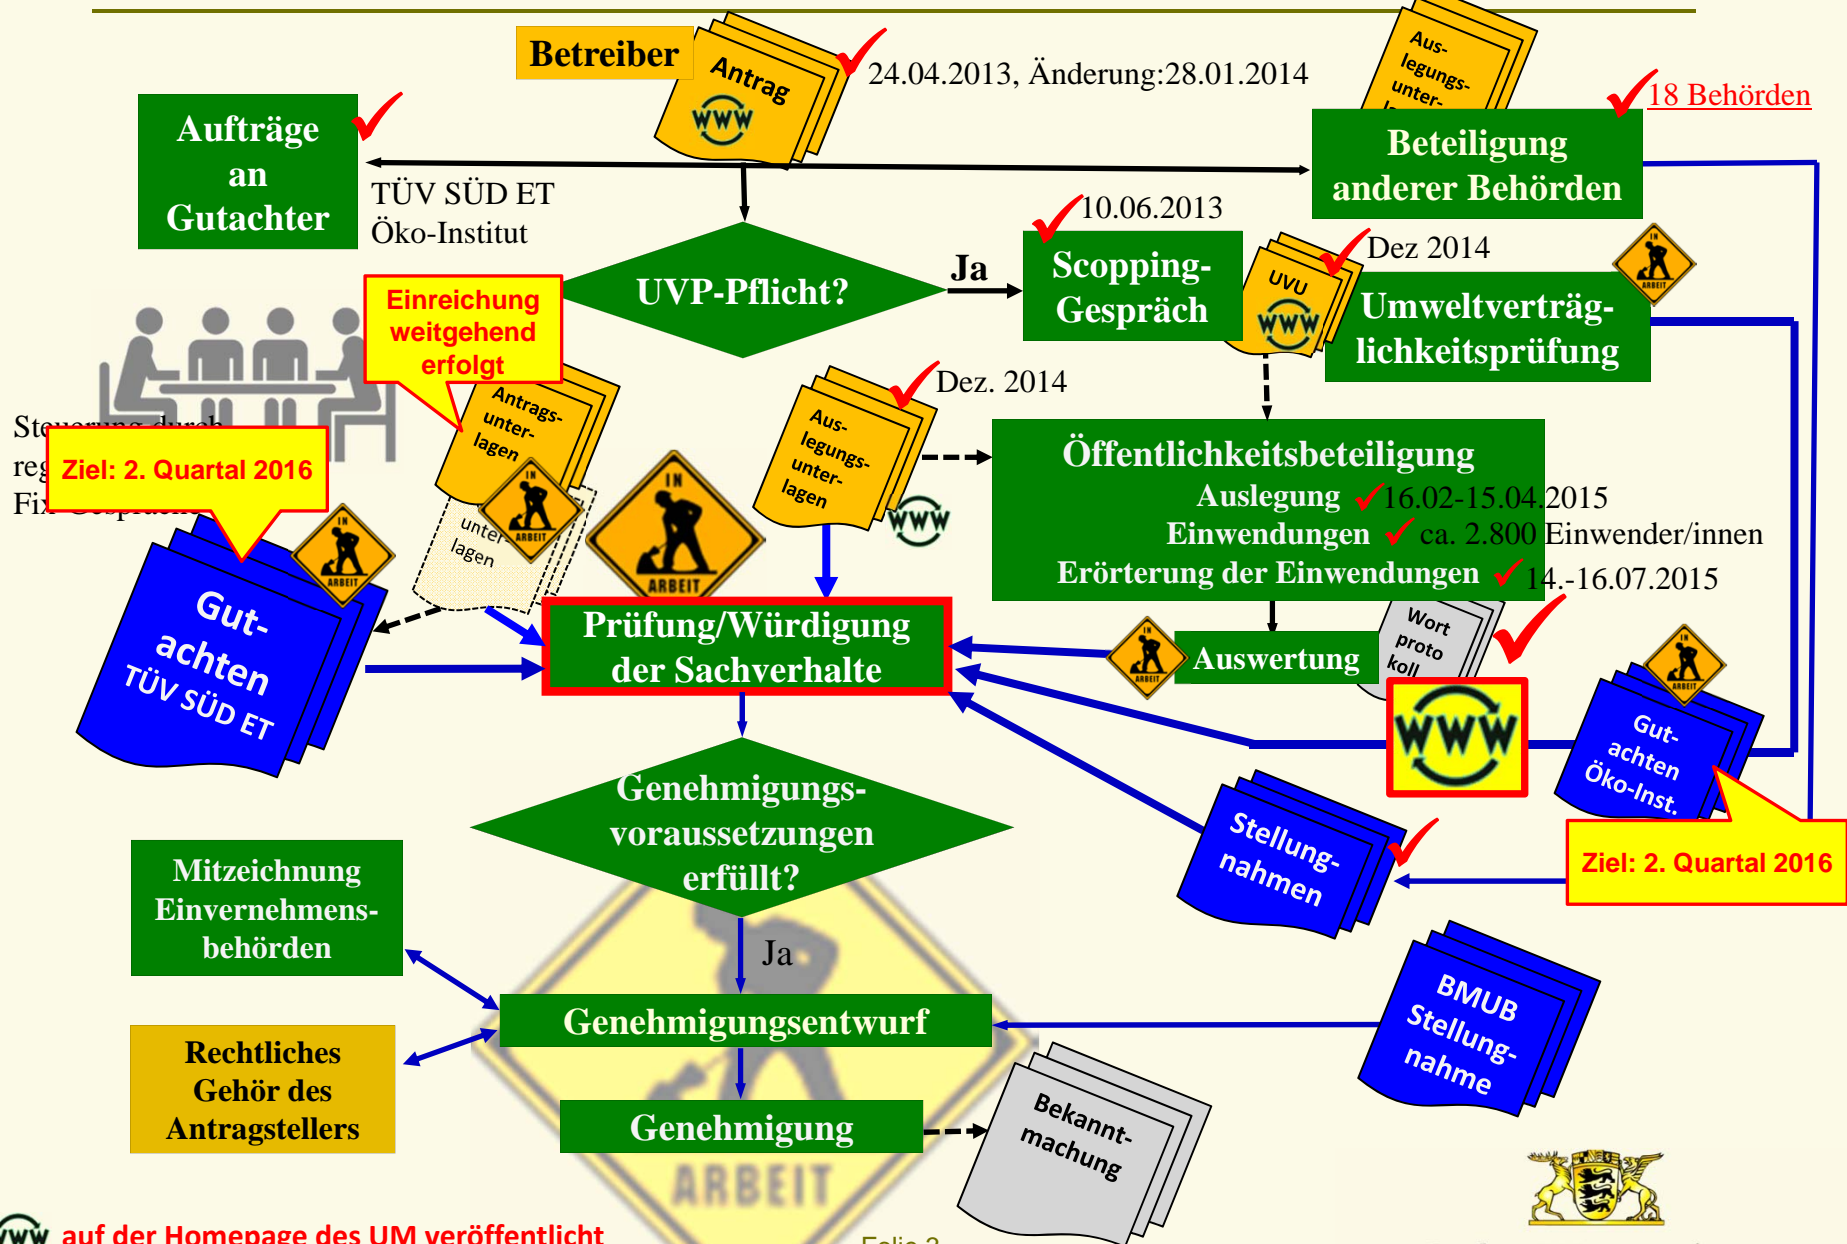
Betreiber

Antrag WWW

24.04.2013, Änderung:28.01.2014

Aus-legungs-unter-

18 Behörden

Aufträge an Gutachter

TÜV SÜD ET
Öko-Institut

Beteiligung anderer Behörden

10.06.2013

UVP-Pflicht?

Ja

Scopping-Gespräch

UVU WWW

Dez 2014

Umweltverträglichkeitsprüfung

Einreichung weitgehend erfolgt

Antrags-unter-lagen

Dez. 2014

Aus-legungs-unter-lagen

WWW

Öffentlichkeitsbeteiligung
Auslegung 16.02-15.04.2015
Einwendungen ca. 2.800 Einwender/innen
Erörterung der Einwendungen 14.-16.07.2015

Ste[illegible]
reg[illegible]
Fix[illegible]

Ziel: 2. Quartal 2016

Gut-achten TÜV SÜD ET

unter-lagen

ARBEIT

Prüfung/Würdigung der Sachverhalte

Auswertung

Wort proto koll

WWW

Gut-achten Öko-Inst.

Ziel: 2. Quartal 2016

Stellung-nahmen

Genehmigungs-voraussetzungen erfüllt?

Ja

Mitzeichnung Einvernehmens-behörden

Genehmigungsentwurf

BMUB Stellung-nahme

Rechtliches Gehör des Antragstellers

Genehmigung

Bekannt-machung

ARBEIT

WWW auf der Homepage des UM veröffentlicht

Folie 2